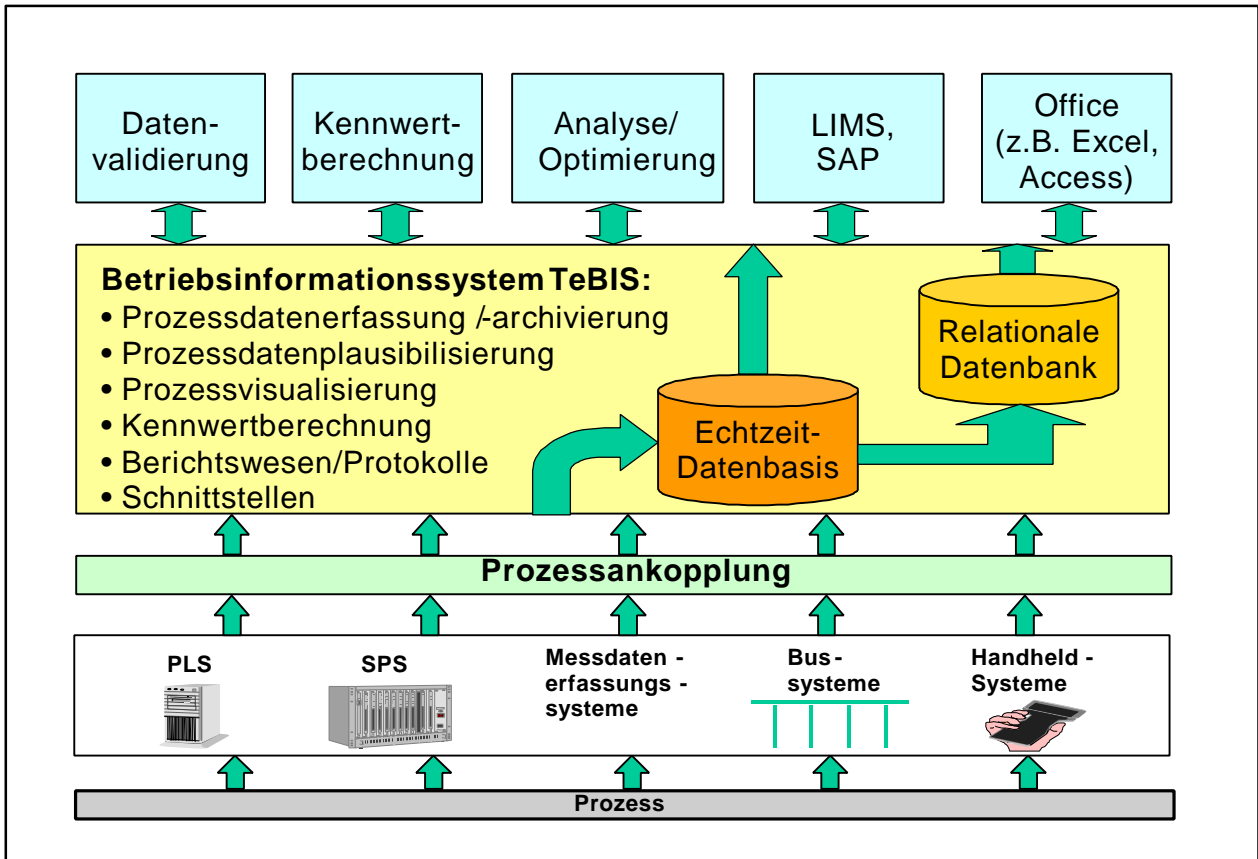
Datenvalidierung

Kennwertberechnung

Analyse/ Optimierung

LIMS, SAP

Office (z.B. Excel, Access)

Betriebsinformationssystem TeBIS:
• Prozessdatenerfassung /-archivierung
• Prozessdatenplausibilisierung
• Prozessvisualisierung
• Kennwertberechnung
• Berichtswesen/Protokolle
• Schnittstellen

Relationale Datenbank

Echtzeit-Datenbasis

Prozessankopplung

PLS

SPS

Messdaten - erfassungs - systeme

Bus - systeme

Handheld - Systeme

Prozess